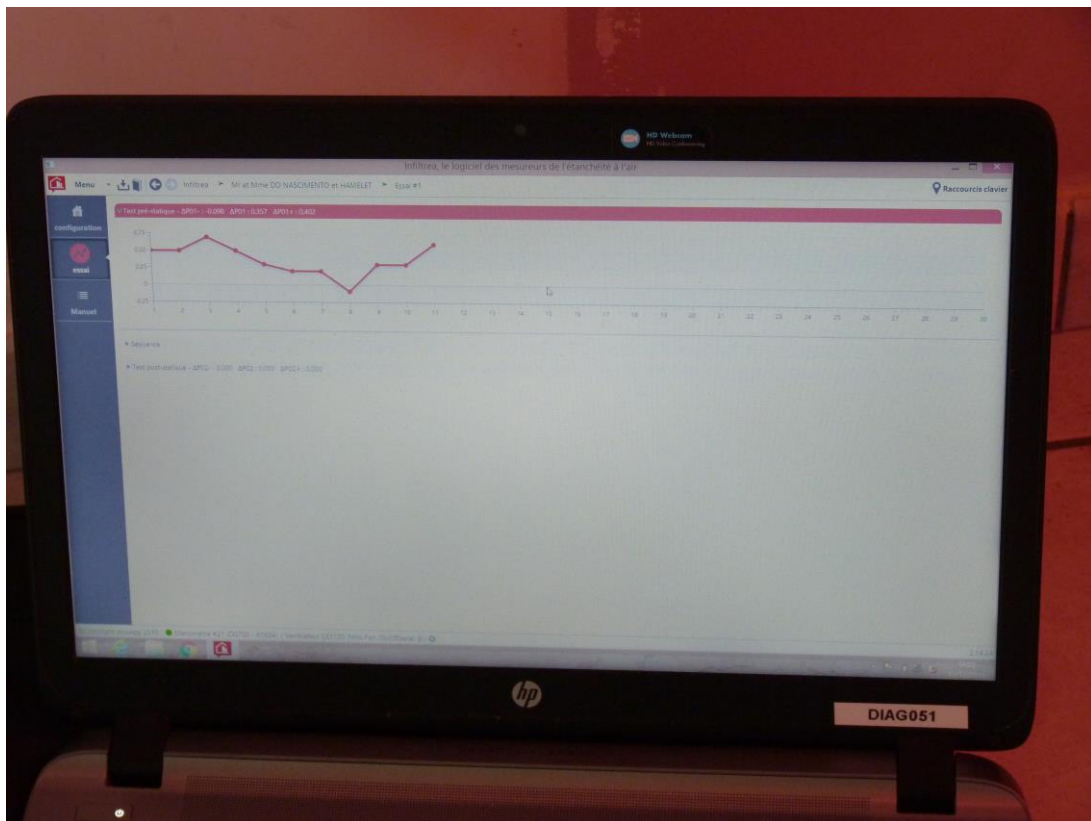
HD Webcam
HD Video Conferencing

Infiltrea, le logiciel des mesureurs de l'étanchéité à l'air

Menu

Infiltrea ► M et Mme DO NASCIMENTO et HAMELET ► Essai #1

Raccourcis clavier

configuration

essai

Manuel

Test pré-statique - ΔP01- : -0,096 ΔP01 : 0,357 ΔP01+ : 0,402

0,75
0,50
0,25
0
-0,25

1 2 3 4 5 6 7 8 9 10 11 12 13 14 15 16 17 18 19 20 21 22 23 24 25 26 27 28 29 30

► Séquence

► Test post-statique - ΔP02- : 0,000 ΔP02 : 0,000 ΔP02+ : 0,000

Copyright Infiltrea 2015 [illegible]

DIAG051